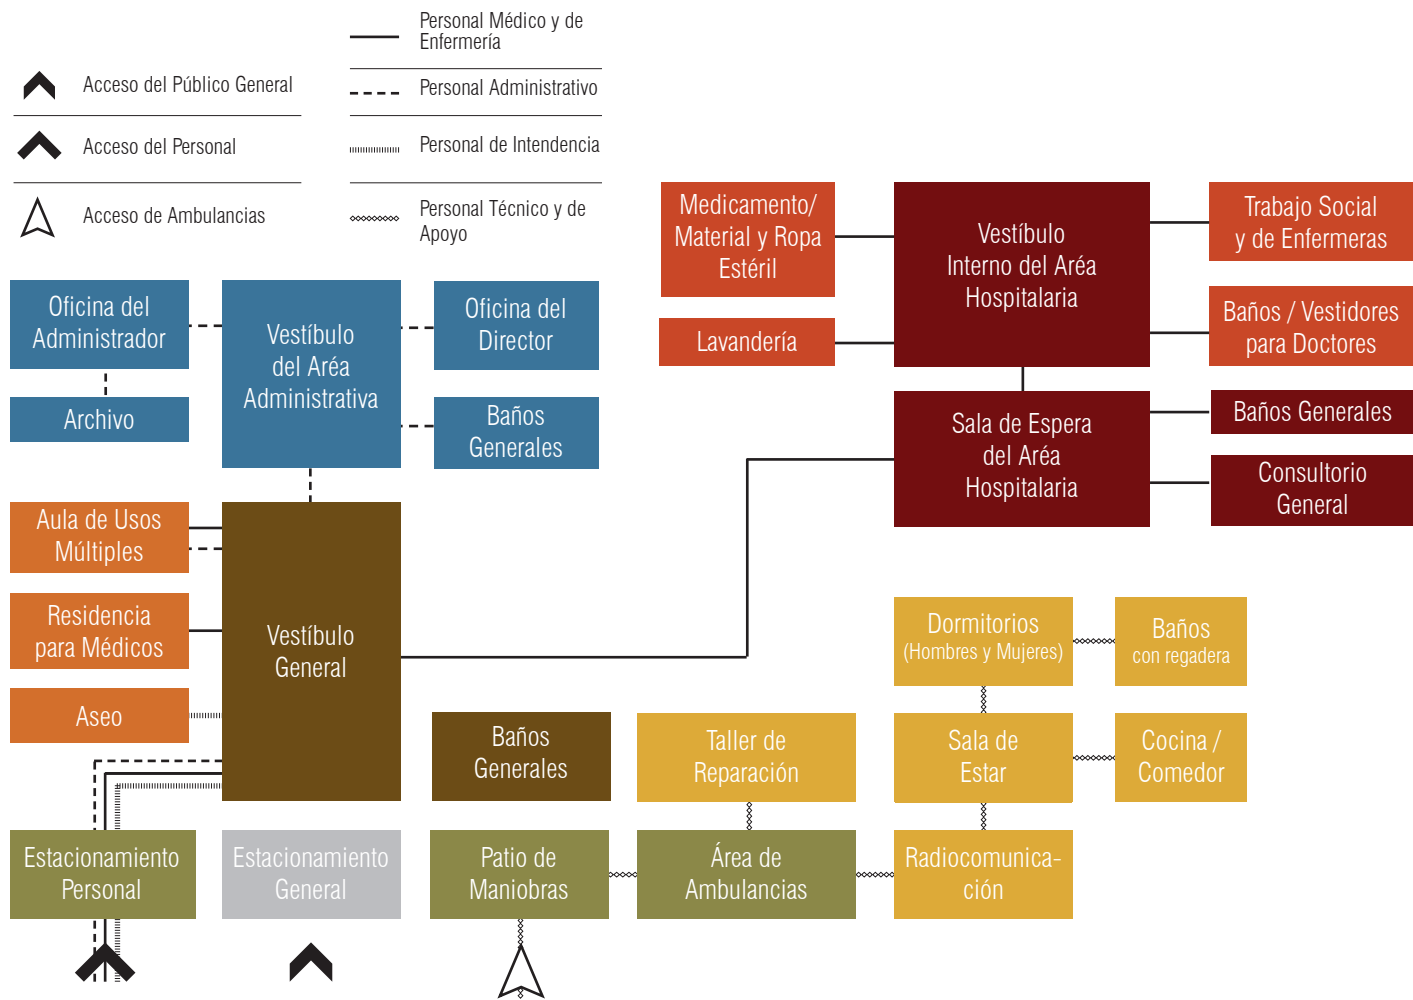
Acceso del Público General

Acceso del Personal

Acceso de Ambulancias

Personal Médico y de Enfermería

Personal Administrativo

Personal de Intendencia

Personal Técnico y de Apoyo

Medicamento/ Material y Ropa Estéril

Lavandería

Vestíbulo Interno del Aréa Hospitalaria

Trabajo Social y de Enfermeras

Baños / Vestidores para Doctores

Sala de Espera del Aréa Hospitalaria

Baños Generales

Consultorio General

Oficina del Administrador

Archivo

Vestíbulo del Aréa Administrativa

Oficina del Director

Baños Generales

Aula de Usos Múltiples

Residencia para Médicos

Aseo

Vestíbulo General

Dormitorios (Hombres y Mujeres)

Baños con regadera

Baños Generales

Taller de Reparación

Sala de Estar

Cocina / Comedor

Estacionamiento Personal

Estacionamiento General

Patio de Maniobras

Área de Ambulancias

Radiocomunicación